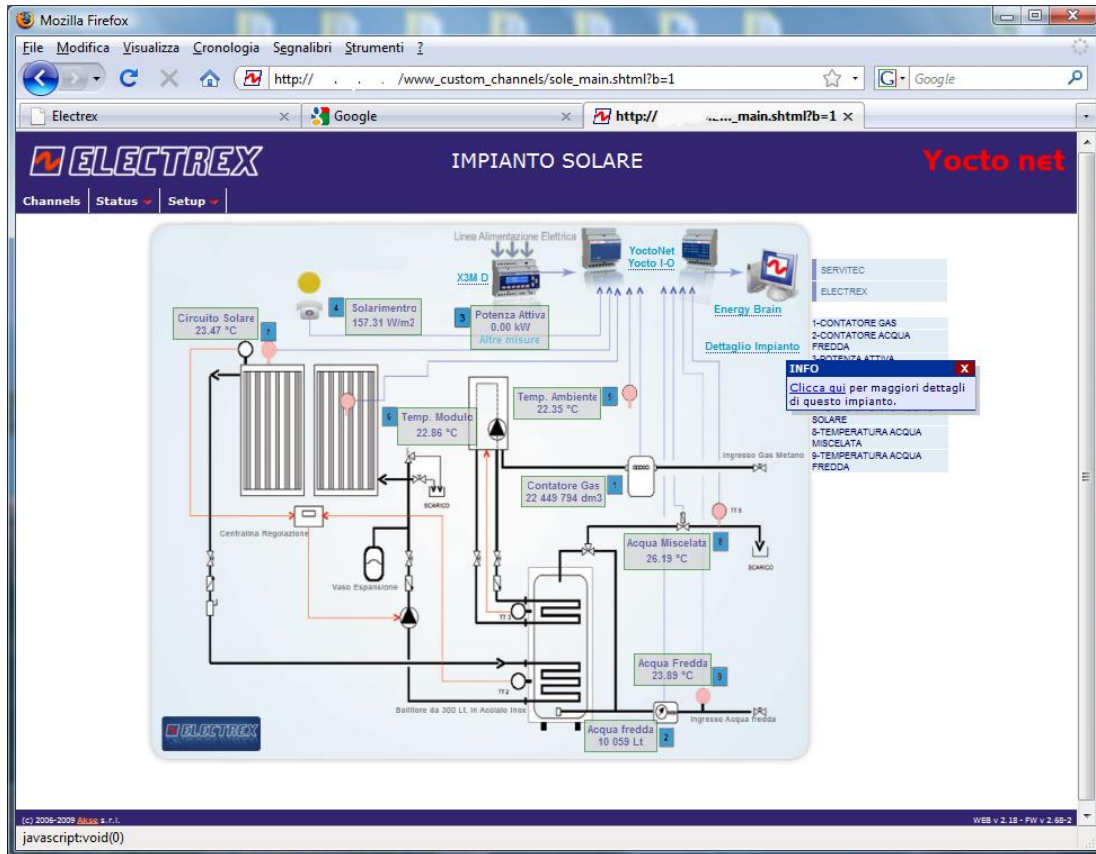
Mozilla Firefox

File Modifica Visualizza Cronologia Segnalibri Strumenti ?

http:// . . . /www_custom_channels/sole_main.shtml?b=1

Google

Electrex ×
Google ×
http:// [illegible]_main.shtml?b=1 ×

ELECTREX
IMPIANTO SOLARE
Yocto net

Channels | Status | Setup

Linea Alimentazione Elettrica
X3M D
YoctoNet
Yocto I-O
Energy Brain
Dettaglio Impianto

4 Solarimentro 157.31 W/m2
Circuito Solare 23.47 °C 7
3 Potenza Attiva 0.00 kW
Altre misure

SERVITEC
ELECTREX

1-CONTATORE GAS
2-CONTATORE ACQUA FREDDA
3-POTENZA ATTIVA
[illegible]
SOLARE
8-TEMPERATURA ACQUA MISCELATA
9-TEMPERATURA ACQUA FREDDA

INFO X
Clicca qui per maggiori dettagli di questo impianto.

Temp. Ambiente 22.35 °C 5
6 Temp. Modulo 22.86 °C
Ingresso Gas Metano
SCARICO
Contatore Gas 22 449 794 dm3 1
Centralina Regolazione
TT 5
Acqua Miscelata 26.19 °C 8
SCARICO
Vaso Espansione
TT 3
TT 2
Acqua Fredda 23.89 °C 9
Bollitore da 300 Lt. in Acciaio Inox
Ingresso Acqua fredda
Acqua fredda 10 059 Lt 2
ELECTREX

(c) 2006-2009 Akse s.r.l.
WEB v 2.18 - FW v 2.68-2

javascript:void(0)